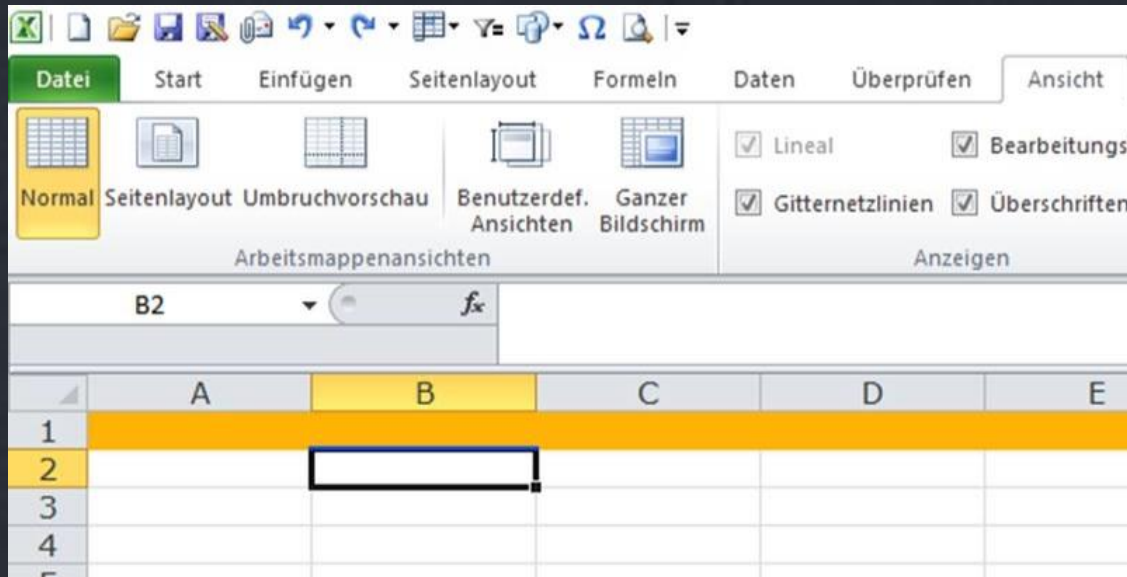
Datei Start Einfügen Seitenlayout Formeln Daten Überprüfen Ansicht

Normal Seitenlayout Umbruchvorschau Benutzerdef. Ansichten Ganzer Bildschirm

Arbeitsmappenansichten

Lineal Bearbeitungs

Gitternetzlinien Überschriften

Anzeigen

B2

$f_x$

| | A | B | C | D | E |
|---|---|---|---|---|---|
| 1 | | | | | |
| 2 | | | | | |
| 3 | | | | | |
| 4 | | | | | |